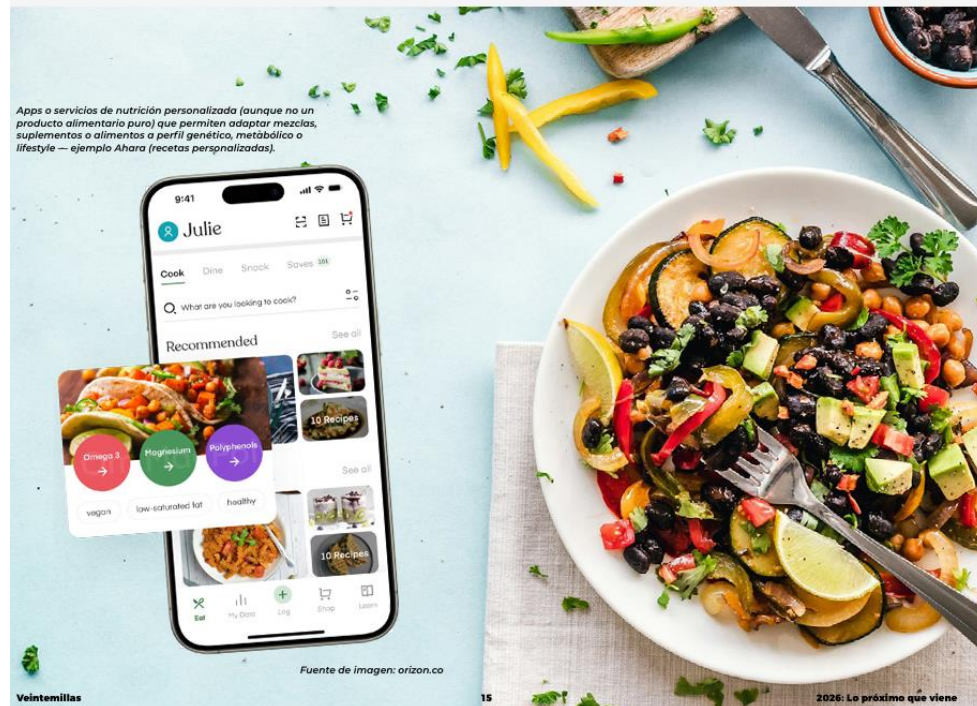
Apps o servicios de nutrición personalizada (aunque no un producto alimentario puro) que permiten adaptar mezclas, suplementos o alimentos a perfil genético, metabólico o lifestyle — ejemplo Ahara (recetas personalizadas).

9:41

Julie

Cook Dine Snack Saves 101

What are you looking to cook?

Recommended See all

10 Recipes

Omega 3 →

Magnesium →

Polyphenols →

vegan low-saturated fat healthy

See all

10 Recipes

Eat My Data Log Shop Learn

Fuente de imagen: orizon.co

Veintemillas 15 2026: Lo próximo que viene